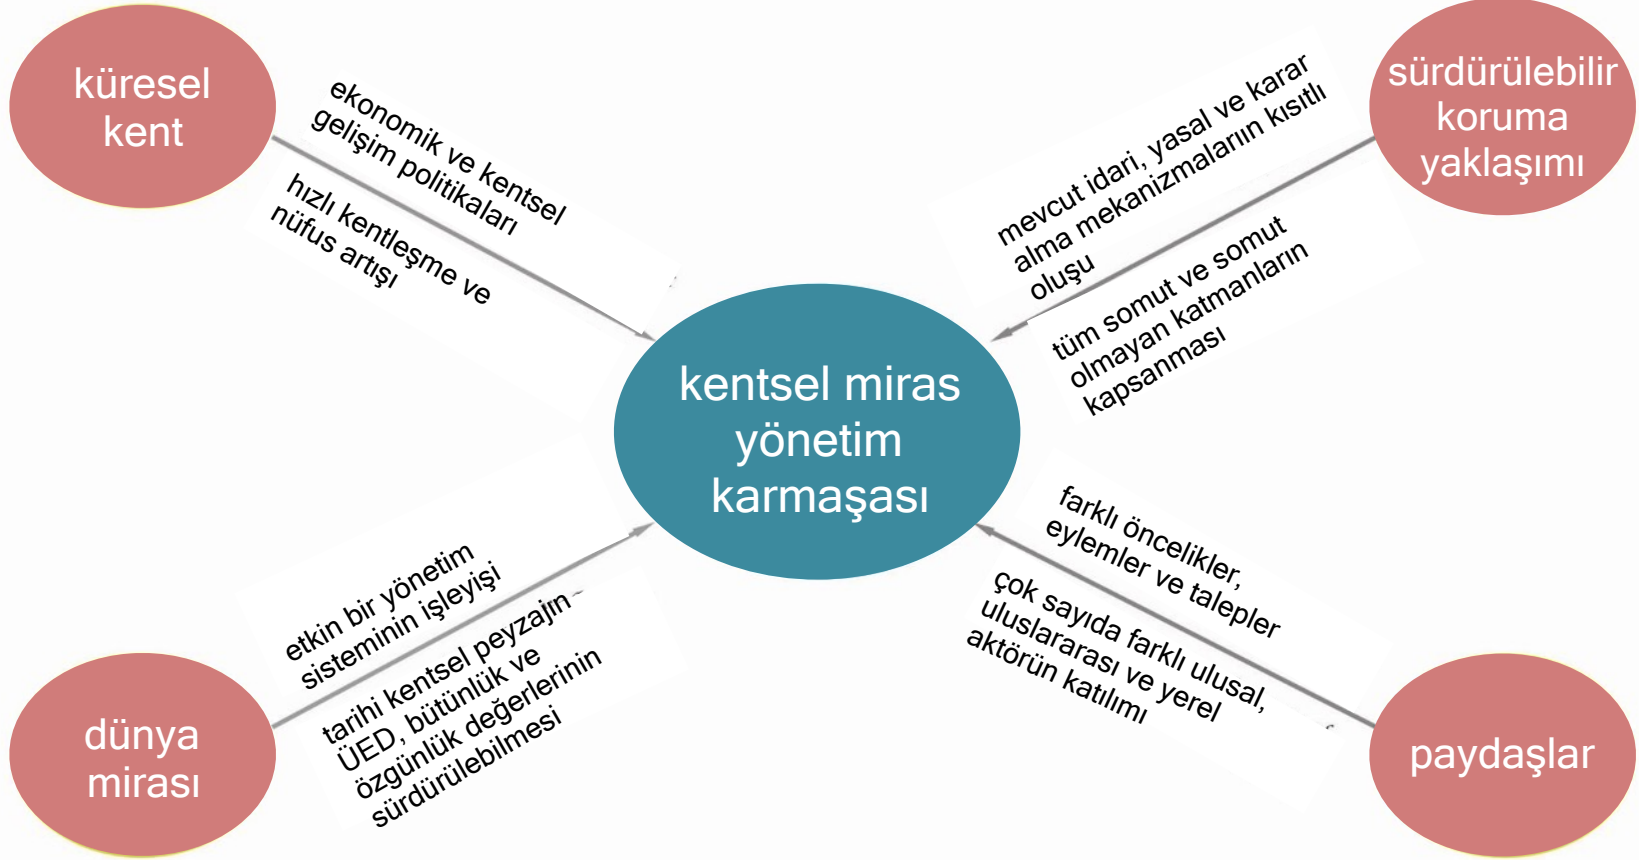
küresel kent

ekonomik ve kentsel gelişim politikaları

hızlı kentleşme ve nüfus artışı

sürdürülebilir koruma yaklaşımı

mevcut idari, yasal ve karar alma mekanizmaların kısıtlı oluşu

tüm somut ve somut olmayan katmanların kapsanması

kentsel miras yönetim karmaşası

dünya mirası

etkin bir yönetim sisteminin işleyişi

tarihi kentsel peyzajın ÜED, bütünlük ve özgünlük değerlerinin sürdürülebilmesi

paydaşlar

farklı öncelikler, eylemler ve talepler

çok sayıda farklı ulusal, uluslararası ve yerel aktörün katılımı